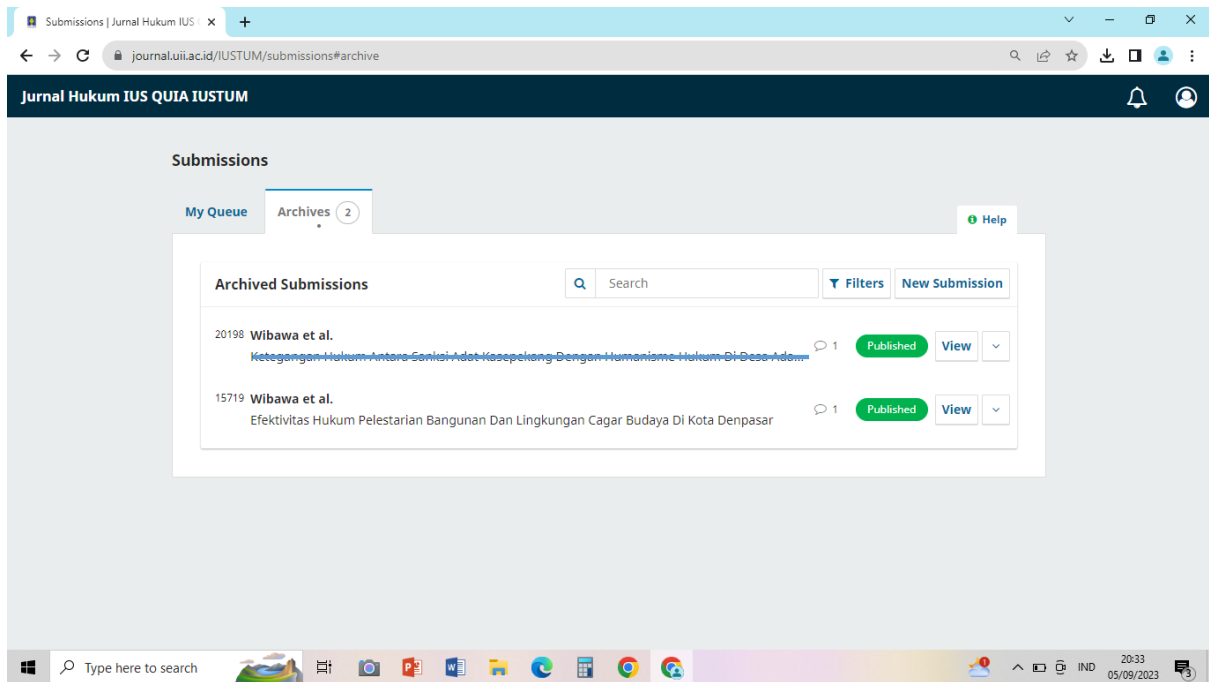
Submissions | Jurnal Hukum IUS

journal.uii.ac.id/IUSTUM/submissions#archive

Jurnal Hukum IUS QUIA IUSTUM

Submissions

My Queue

Archives 2

Help

Archived Submissions

Search

Filters

New Submission

20198 Wibawa et al.
Ketegangan Hukum Antara Sanksi Adat Kasepekang Dengan Humanisme Hukum Di Desa Ada...

1

Published

View

15719 Wibawa et al.
Efektivitas Hukum Pelestarian Bangunan Dan Lingkungan Cagar Budaya Di Kota Denpasar

1

Published

View

Type here to search

IND

20:33
05/09/2023

3